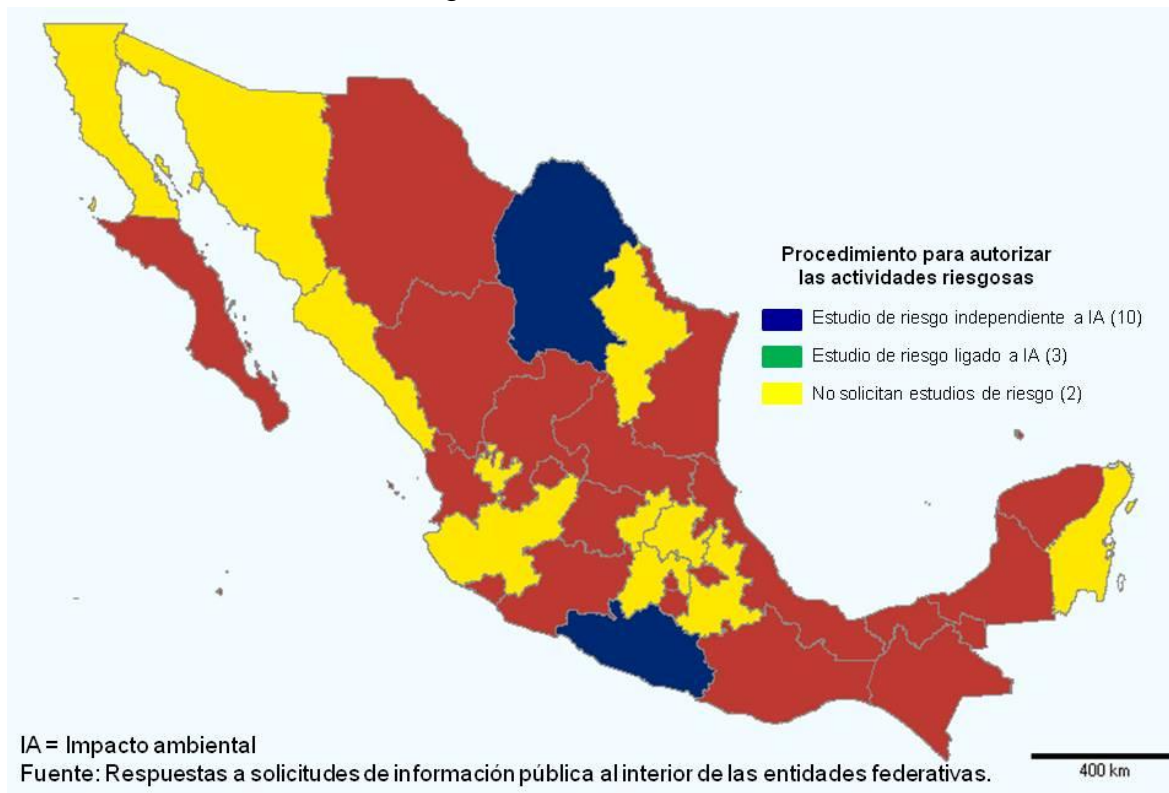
Procedimiento para autorizar las actividades riesgosas

Estudio de riesgo independiente a IA (10)

Estudio de riesgo ligado a IA (3)

No solicitan estudios de riesgo (2)

IA = Impacto ambiental

Fuente: Respuestas a solicitudes de información pública al interior de las entidades federativas.

400 km